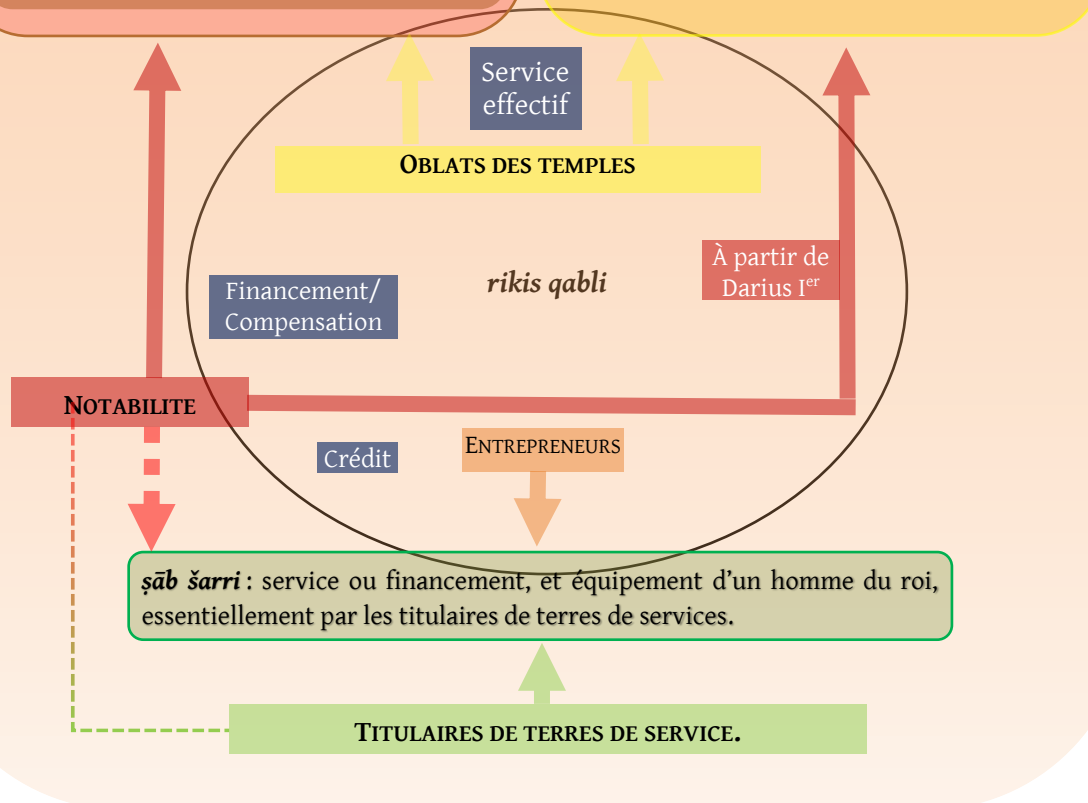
Service effectif

OBLATS DES TEMPLES

À partir de Darius I$^{er}$

Financement/ Compensation

rikis qabli

NOTABILITE

Crédit

ENTREPRENEURS

ṣāb šarri : service ou financement, et équipement d'un homme du roi, essentiellement par les titulaires de terres de services.

TITULAIRES DE TERRES DE SERVICE.